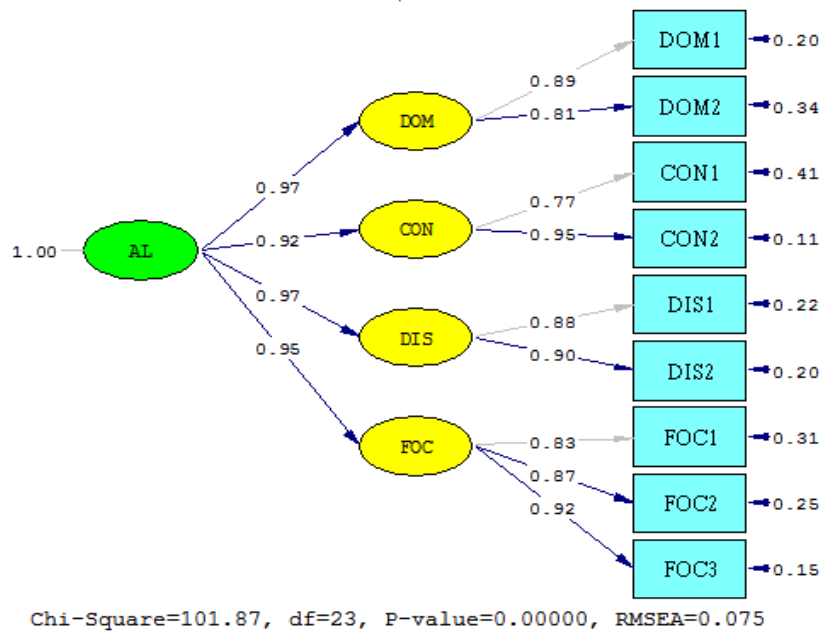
1.00
AL
0.97
0.92
0.97
0.95
DOM
CON
DIS
FOC
0.89
0.81
0.77
0.95
0.88
0.90
0.83
0.87
0.92
DOM1
DOM2
CON1
CON2
DIS1
DIS2
FOC1
FOC2
FOC3
0.20
0.34
0.41
0.11
0.22
0.20
0.31
0.25
0.15

Chi-Square=101.87, df=23, P-value=0.00000, RMSEA=0.075